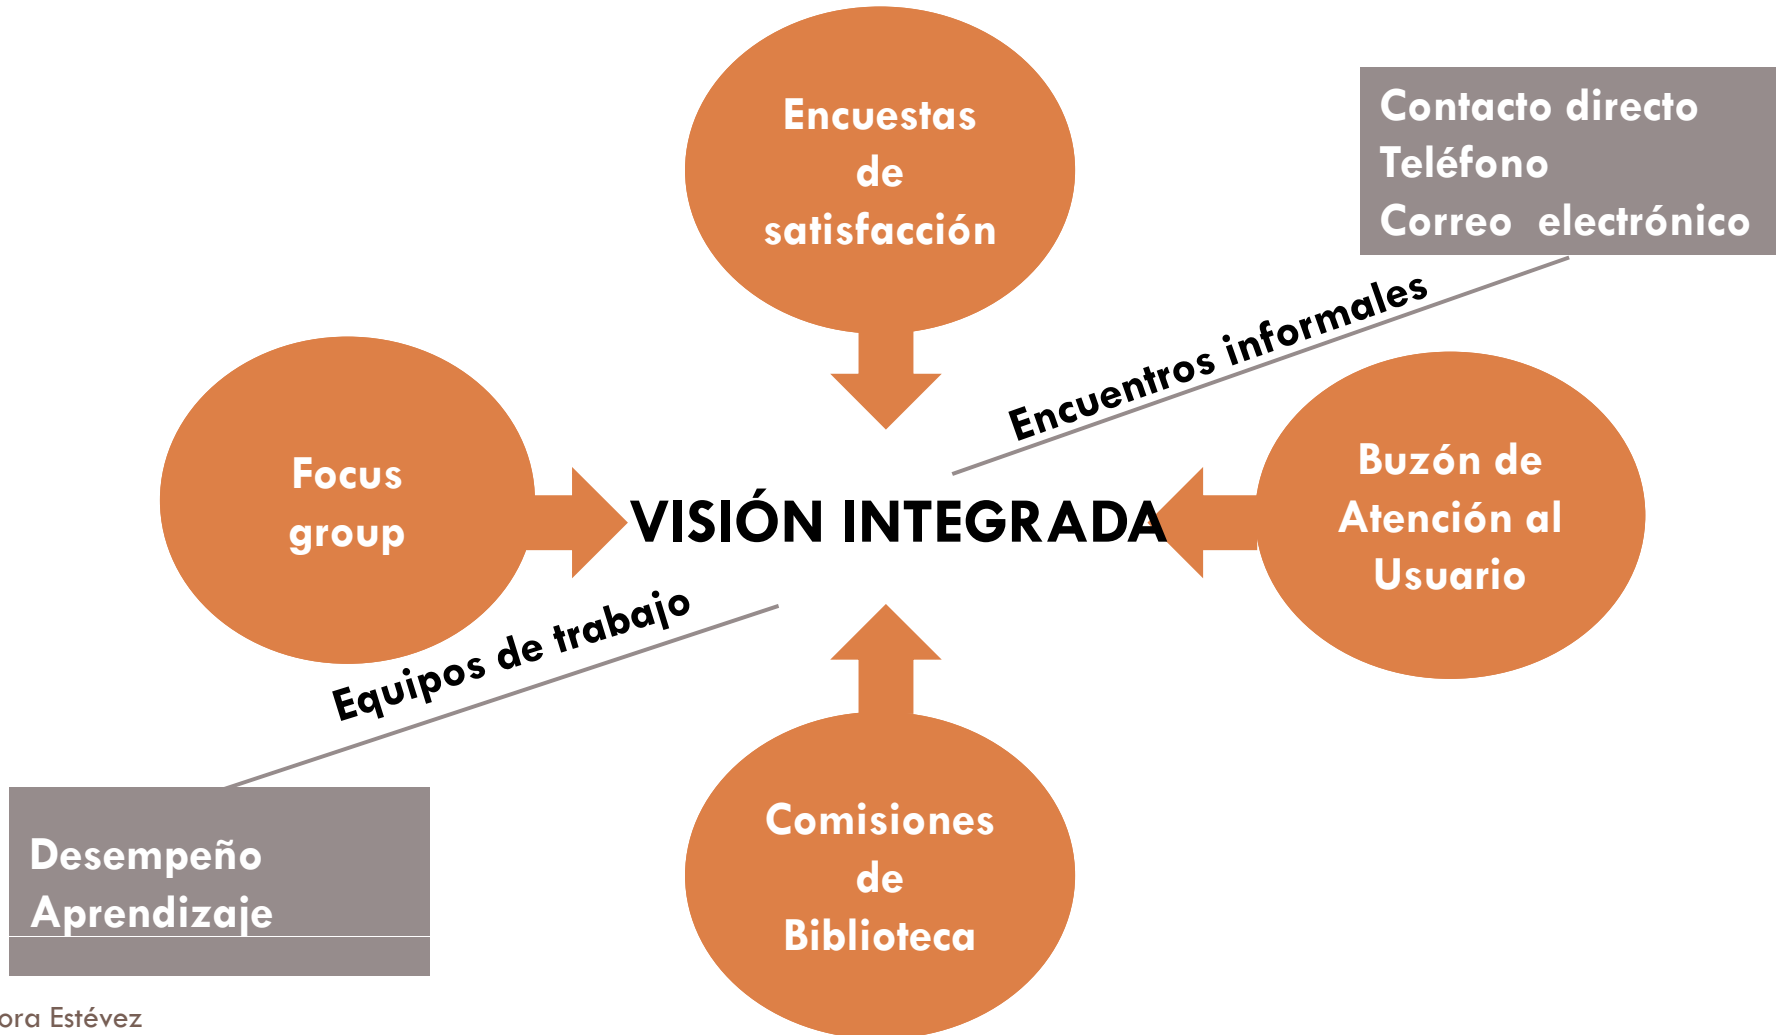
Encuestas de satisfacción

Contacto directo
Teléfono
Correo electrónico

Encuentros informales

Focus group

VISIÓN INTEGRADA

Buzón de Atención al Usuario

Equipos de trabajo

Desempeño
Aprendizaje

Comisiones de Biblioteca

ora Estévez